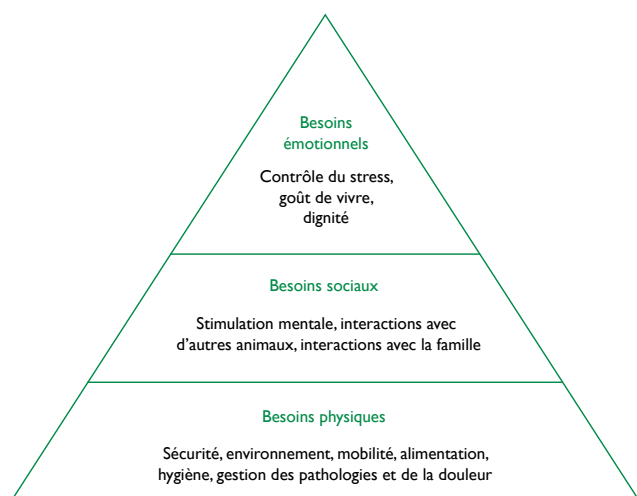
Besoins émotionnels

Contrôle du stress, goût de vivre, dignité

Besoins sociaux

Stimulation mentale, interactions avec d'autres animaux, interactions avec la famille

Besoins physiques

Sécurité, environnement, mobilité, alimentation, hygiène, gestion des pathologies et de la douleur